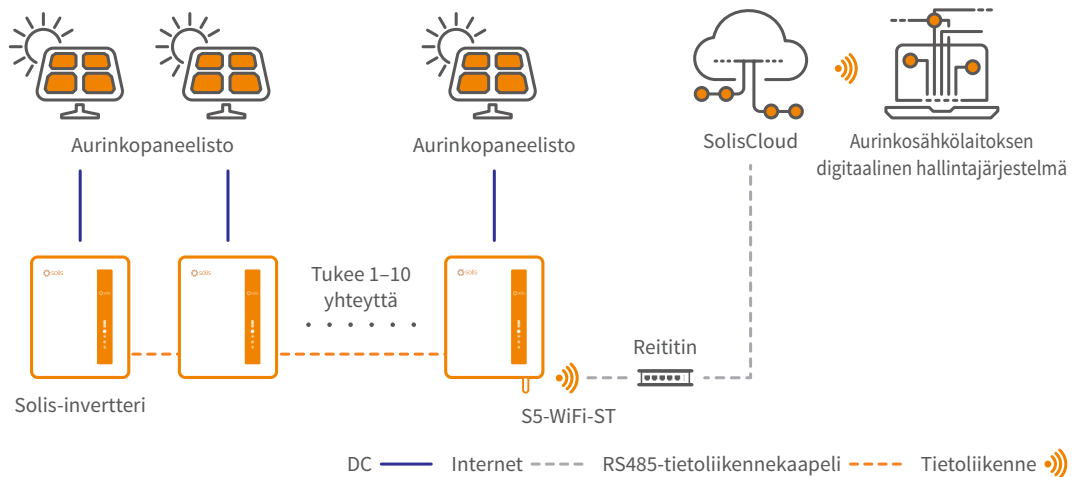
Aurinkopaneelisto

Aurinkopaneelisto

SolisCloud

Aurinkosähkölaitoksen digitaalinen hallintajärjestelmä

solis

solis

Tukee 1–10 yhteyttä

solis

Solis-invertteri

Reititin

S5-WiFi-ST

DC Internet RS485-tietoliikennekaapeli Tietoliikenne